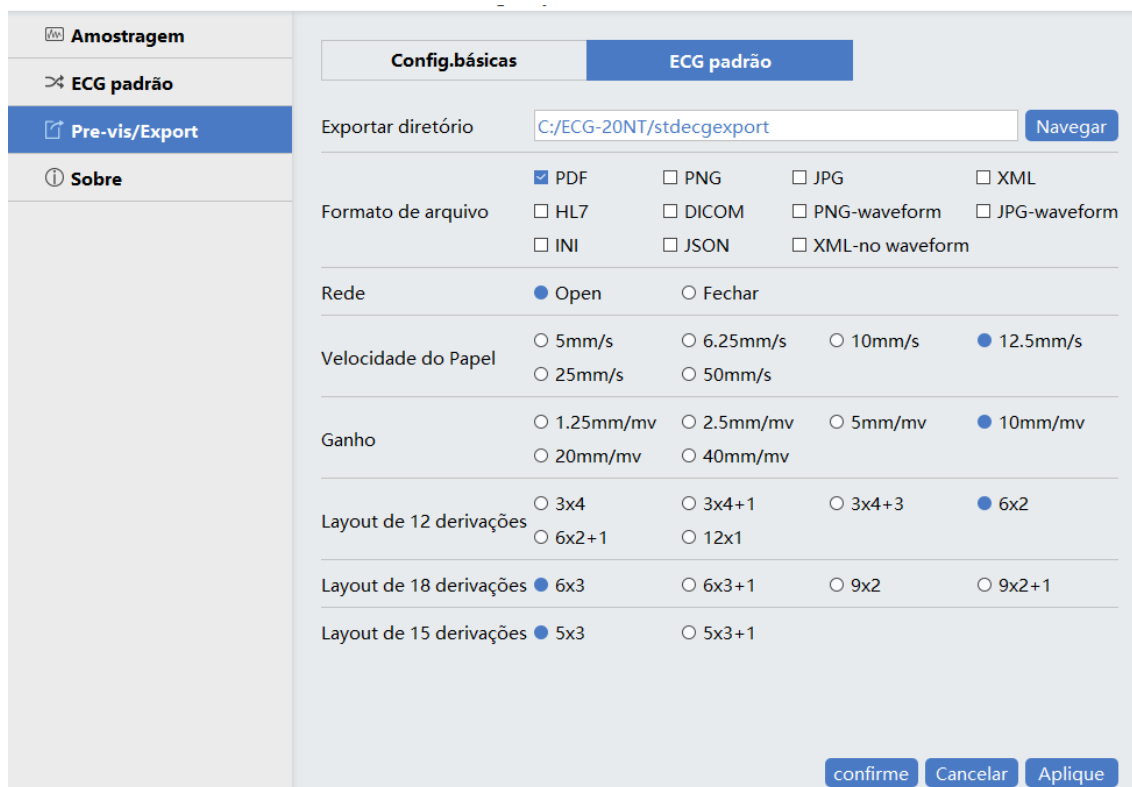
Amostragem
ECG padrão
Pre-vis/Export
Sobre

| Config.básicas | ECG padrão |
|---|---|

Exportar diretório C:/ECG-20NT/stdecgexport Navegar

| | | | | |
|---|---|---|---|---|
| Formato de arquivo | ☑ PDF | ☐ PNG | ☐ JPG | ☐ XML |
| | ☐ HL7 | ☐ DICOM | ☐ PNG-waveform | ☐ JPG-waveform |
| | ☐ INI | ☐ JSON | ☐ XML-no waveform | |
| Rede | Open | Fechar | | |
| Velocidade do Papel | 5mm/s | 6.25mm/s | 10mm/s | 12.5mm/s |
| | 25mm/s | 50mm/s | | |
| Ganho | 1.25mm/mv | 2.5mm/mv | 5mm/mv | 10mm/mv |
| | 20mm/mv | 40mm/mv | | |
| Layout de 12 derivações | 3x4 | 3x4+1 | 3x4+3 | 6x2 |
| | 6x2+1 | 12x1 | | |
| Layout de 18 derivações | 6x3 | 6x3+1 | 9x2 | 9x2+1 |
| Layout de 15 derivações | 5x3 | 5x3+1 | | |

confirme Cancelar Aplique